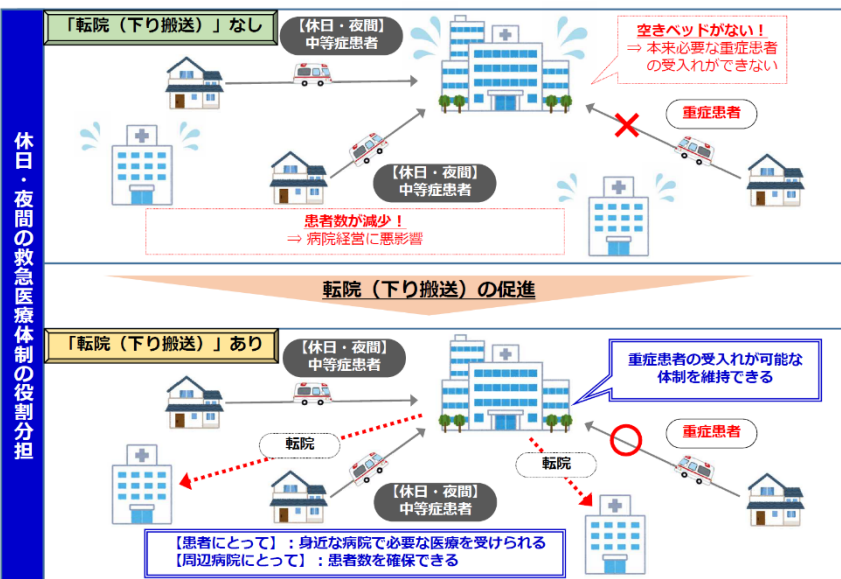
休日・夜間の救急医療体制の役割分担

「転院（下り搬送）」なし

【休日・夜間】
中等症患者

空きベッドがない！
⇒ 本来必要な重症患者の受入れができない

重症患者

【休日・夜間】
中等症患者

患者数が減少！
⇒ 病院経営に悪影響

転院（下り搬送）の促進

「転院（下り搬送）」あり

【休日・夜間】
中等症患者

重症患者の受入れが可能な体制を維持できる

転院

転院

重症患者

【休日・夜間】
中等症患者

【患者にとって】：身近な病院で必要な医療を受けられる
【周辺病院にとって】：患者数を確保できる